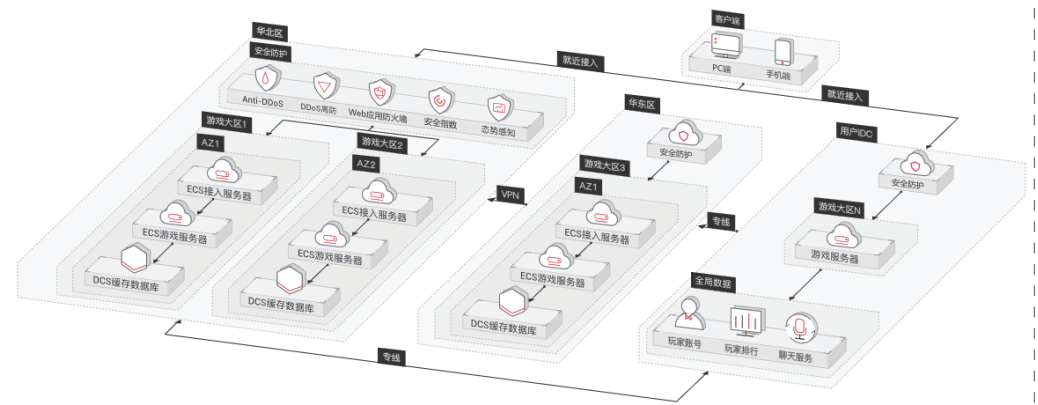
华北区

安全防护

Anti-DDoS

DDoS高防

Web应用防火墙

安全指数

态势感知

游戏大区1

AZ1

ECS接入服务器

ECS游戏服务器

DCS缓存数据库

游戏大区2

AZ2

ECS接入服务器

ECS游戏服务器

DCS缓存数据库

VPN

客户端

PC端

手机端

就近接入

就近接入

华东区

安全防护

游戏大区3

AZ1

ECS接入服务器

ECS游戏服务器

DCS缓存数据库

专线

用户IDC

安全防护

游戏大区N

游戏服务器

全局数据

玩家账号

玩家排行

聊天服务

专线